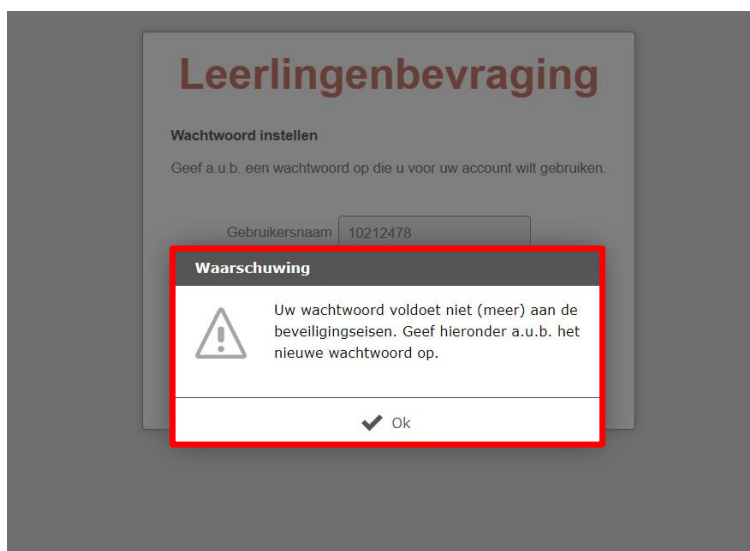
Leerlingenbevraging

Wachtwoord instellen

Geef a.u.b. een wachtwoord op die u voor uw account wilt gebruiken.

Gebruikersnaam 10212478

Waarschuwing

Uw wachtwoord voldoet niet (meer) aan de beveiligingseisen. Geef hieronder a.u.b. het nieuwe wachtwoord op.

Ok